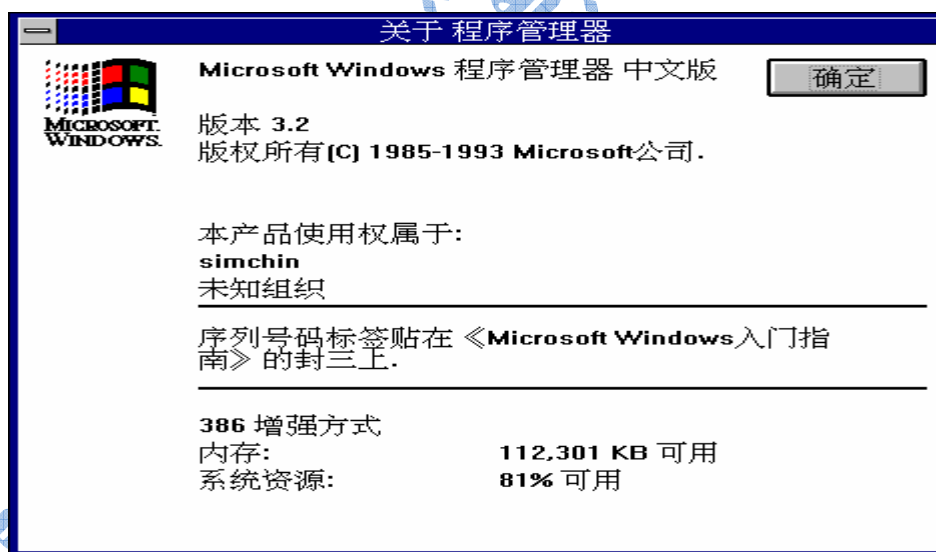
关于 程序管理器

MICROSOFT WINDOWS

Microsoft Windows 程序管理器 中文版

确定

版本 3.2
版权所有(C) 1985-1993 Microsoft公司.

本产品使用权属于:
simchin
未知组织

序列号码标签贴在《Microsoft Windows入门指南》的封三上.

386 增强方式
内存: 112,301 KB 可用
系统资源: 81% 可用